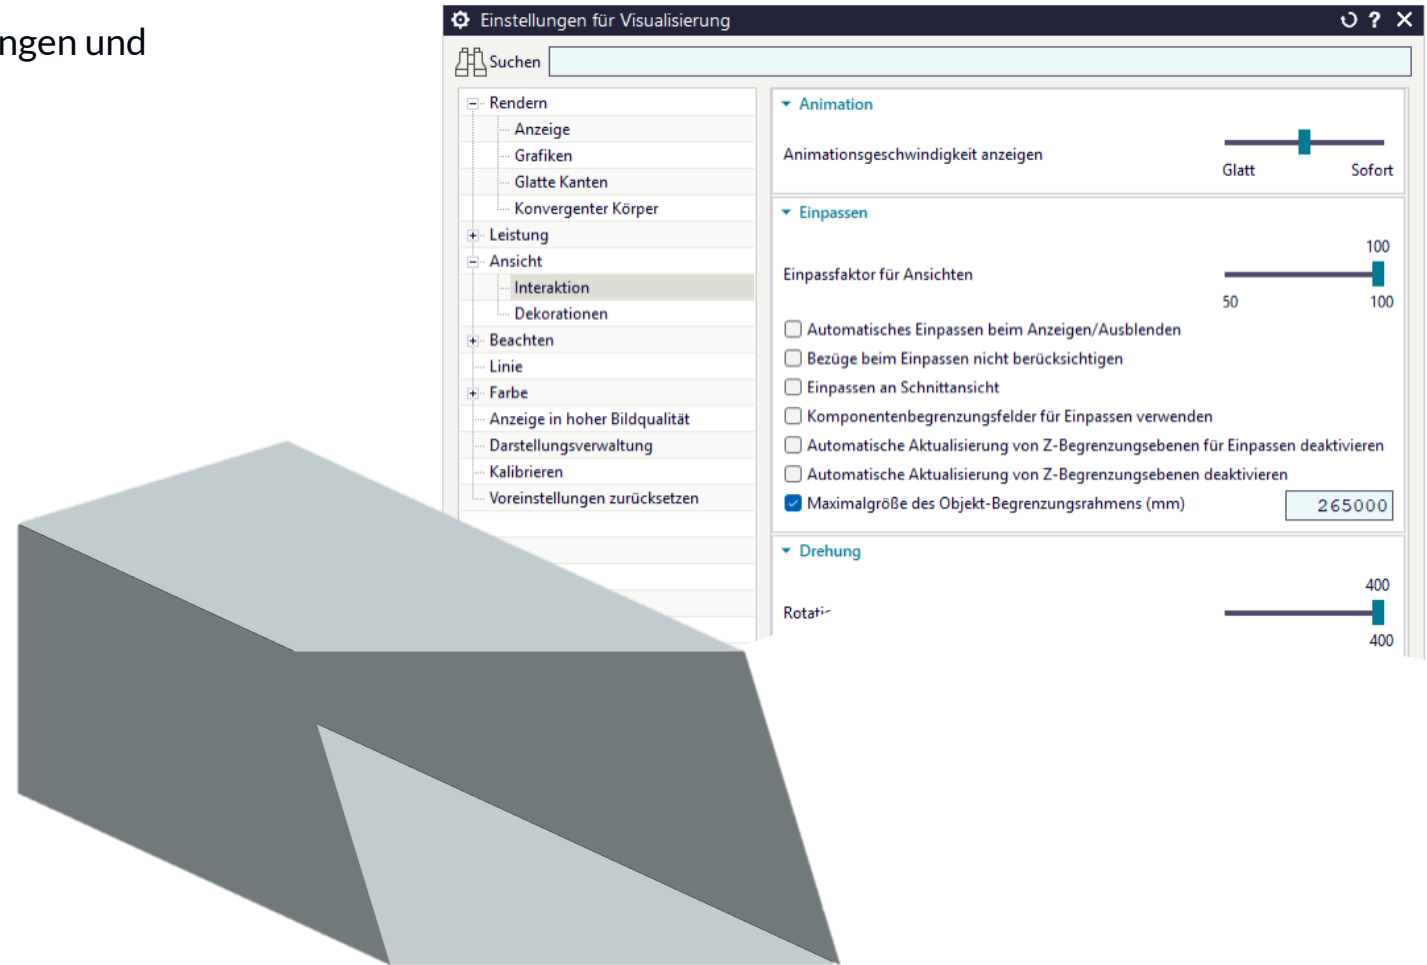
ngen und

Einstellungen für Visualisierung

Suchen

Rendern
Anzeige
Grafiken
Glatte Kanten
Konvergenter Körper
Leistung
Ansicht
Interaktion
Dekorationen
Beachten
Linie
Farbe
Anzeige in hoher Bildqualität
Darstellungsverwaltung
Kalibrieren
Voreinstellungen zurücksetzen

Animation
Animationsgeschwindigkeit anzeigen
Glatt Sofort

Einpassen
100
Einpassfaktor für Ansichten
50 100
Automatisches Einpassen beim Anzeigen/Ausblenden
Bezüge beim Einpassen nicht berücksichtigen
Einpassen an Schnittansicht
Komponentenbegrenzungsfelder für Einpassen verwenden
Automatische Aktualisierung von Z-Begrenzungsebenen für Einpassen deaktivieren
Automatische Aktualisierung von Z-Begrenzungsebenen deaktivieren
Maximalgröße des Objekt-Begrenzungsrahmens (mm) 265000

Drehung
400
Rotati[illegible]
400